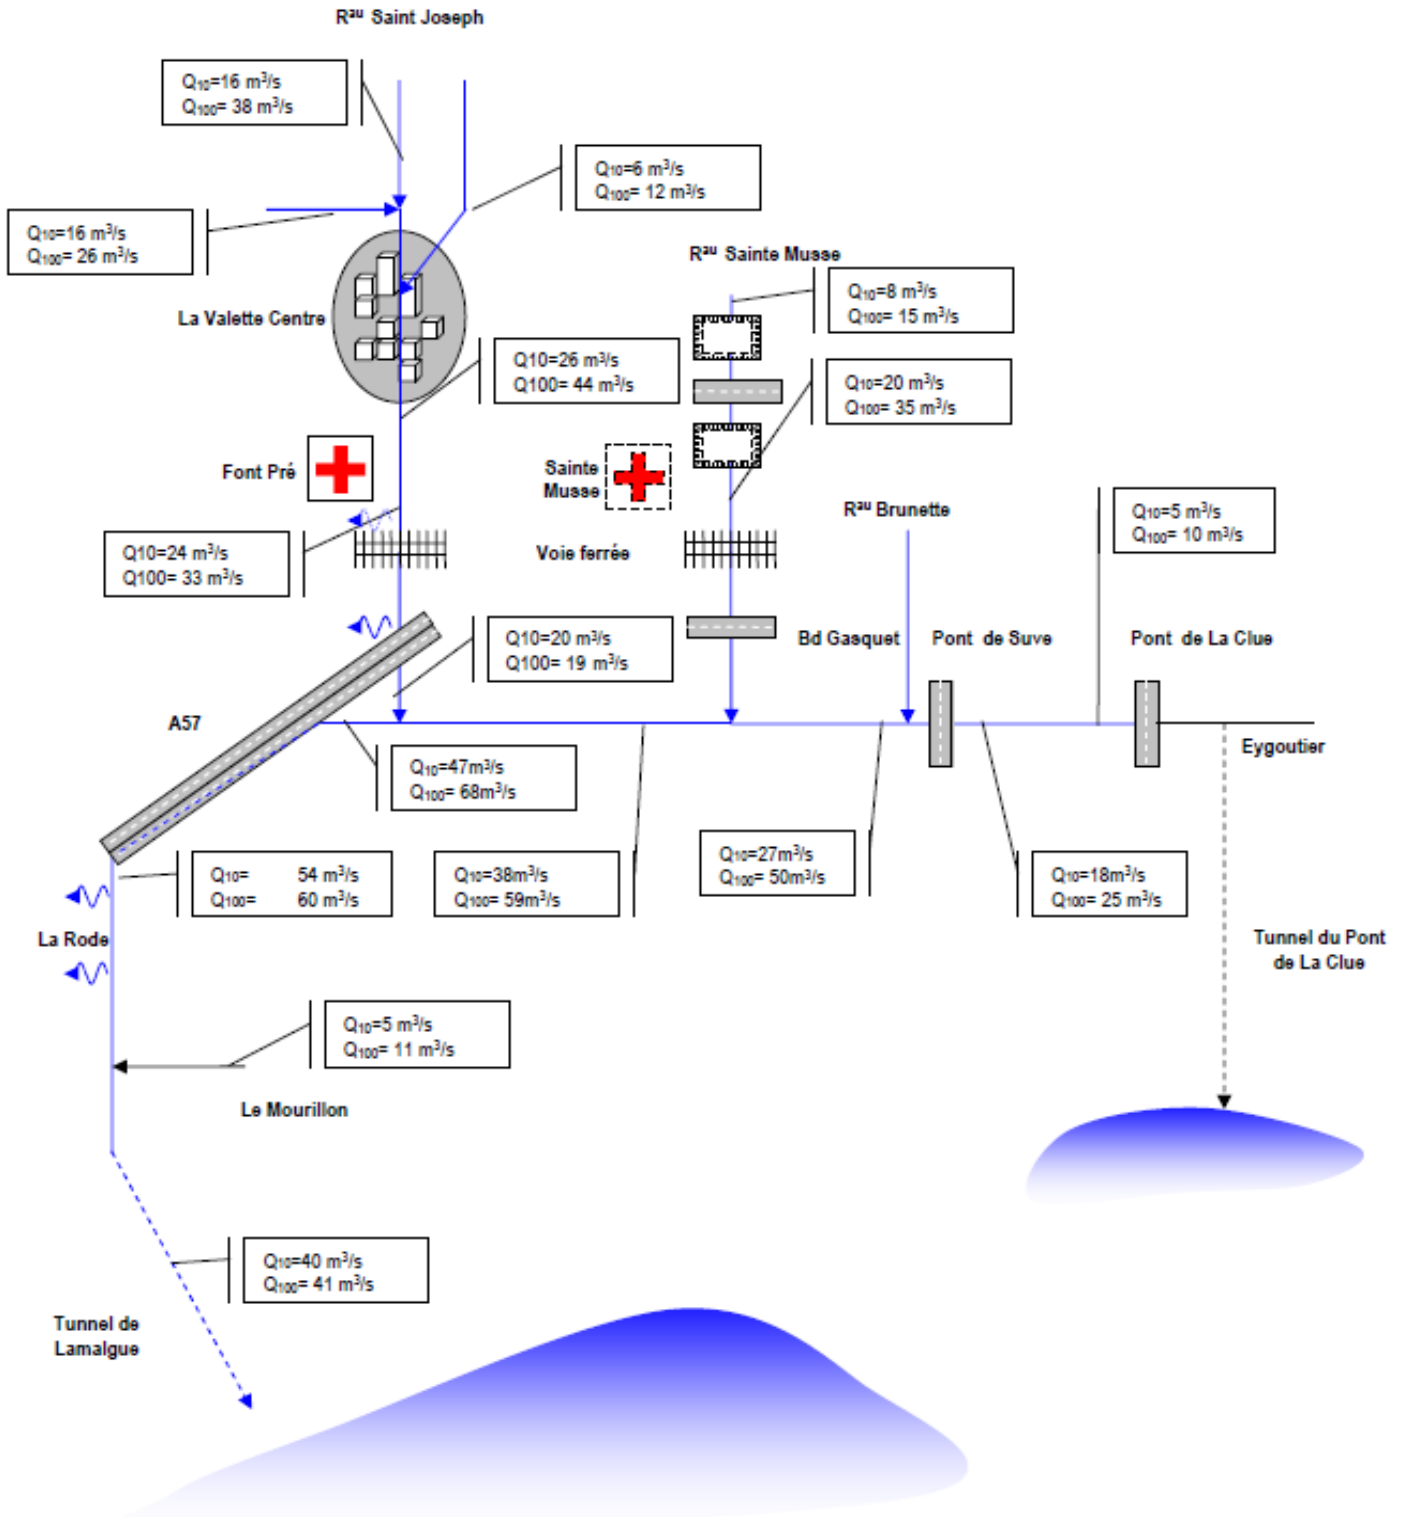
$R^{au}$ Saint Joseph

$Q_{10}$=16 m³/s
$Q_{100}$= 38 m³/s

$Q_{10}$=6 m³/s
$Q_{100}$= 12 m³/s

$Q_{10}$=16 m³/s
$Q_{100}$= 26 m³/s

$R^{au}$ Sainte Musse

$Q_{10}$=8 m³/s
$Q_{100}$= 15 m³/s

La Valette Centre

Q10=26 m³/s
Q100= 44 m³/s

$Q_{10}$=20 m³/s
$Q_{100}$= 35 m³/s

Font Pré

Sainte Musse

$R^{au}$ Brunette

$Q_{10}$=5 m³/s
$Q_{100}$= 10 m³/s

Q10=24 m³/s
Q100= 33 m³/s

Voie ferrée

Q10=20 m³/s
Q100= 19 m³/s

Bd Gasquet

Pont de Suve

Pont de La Clue

A57

Eygoutier

$Q_{10}$=47m³/s
$Q_{100}$= 68m³/s

$Q_{10}$=27m³/s
$Q_{100}$= 50m³/s

$Q_{10}$= 54 m³/s
$Q_{100}$= 60 m³/s

$Q_{10}$=38m³/s
$Q_{100}$= 59m³/s

$Q_{10}$=18m³/s
$Q_{100}$= 25 m³/s

La Rode

Tunnel du Pont de La Clue

$Q_{10}$=5 m³/s
$Q_{100}$= 11 m³/s

Le Mourillon

$Q_{10}$=40 m³/s
$Q_{100}$= 41 m³/s

Tunnel de Lamalgue